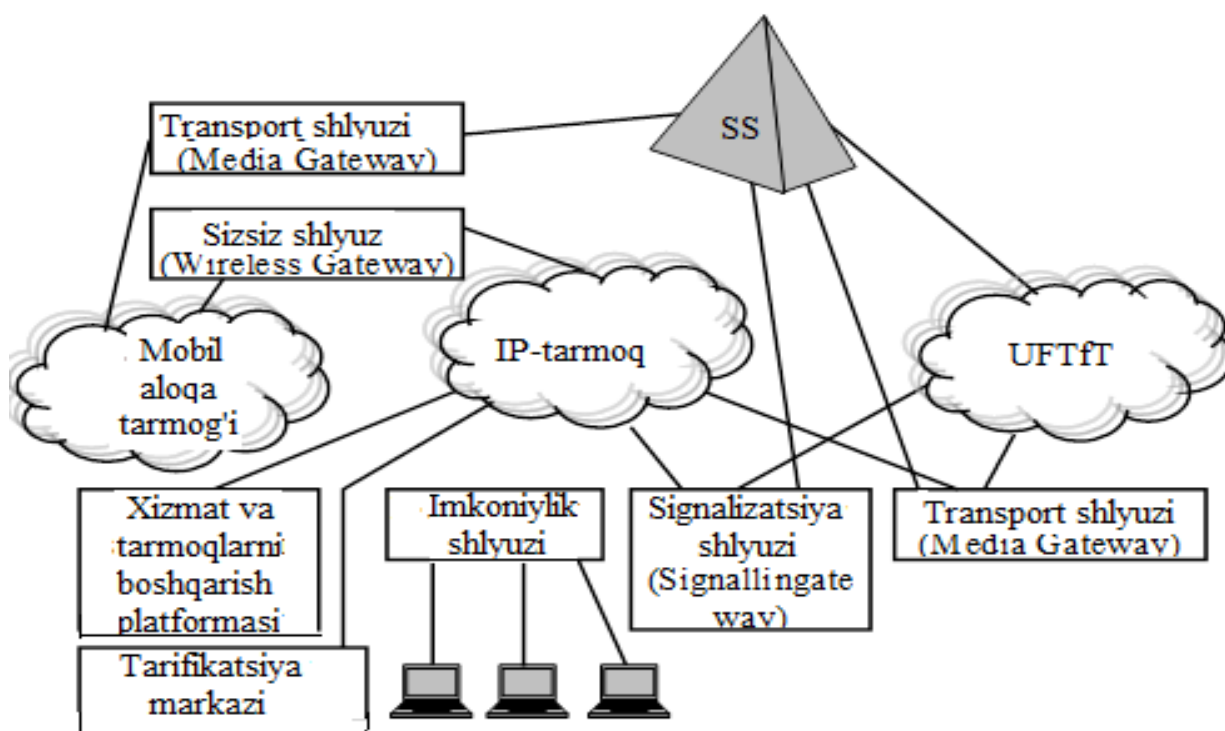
Transport shlyuzi (Media Gateway)

SS

Sizsiz shlyuz (Wireless Gateway)

Mobil aloqa tarmog'i

IP-tarmoq

UFTfT

Xizmat va tarmoqlarni boshqarish platformasi

Imkoniylik shlyuzi

Signalizatsiya shlyuzi (Signallingate way)

Transport shlyuzi (Media Gateway)

Tarifikatsiya markazi